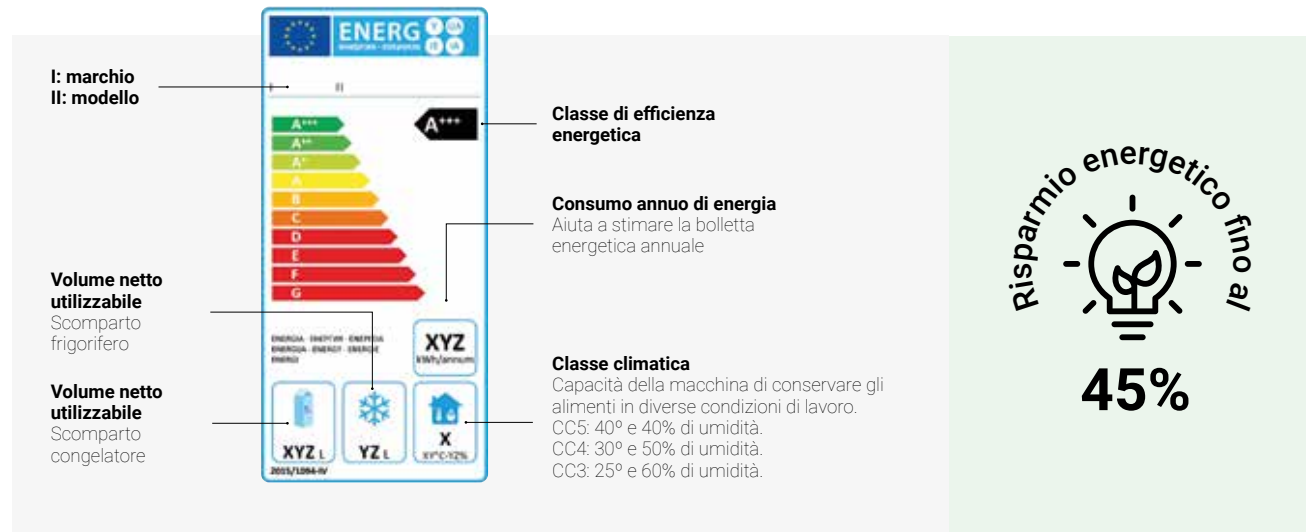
ENERG

I: marchio
II: modello

I II

A+++
A++
A+
A
B
C
D
E
F
G

A+++

Classe di efficienza energetica

Consumo annuo di energia
Aiuta a stimare la bolletta energetica annuale

XYZ
kWh/annum

Volume netto utilizzabile
Scomparto frigorifero

Volume netto utilizzabile
Scomparto congelatore

XYZ L

YZ L

X

2015/1094-IV

Classe climatica
Capacità della macchina di conservare gli alimenti in diverse condizioni di lavoro.
CC5: 40º e 40% di umidità.
CC4: 30º e 50% di umidità.
CC3: 25º e 60% di umidità.

Risparmio energetico fino al

45%